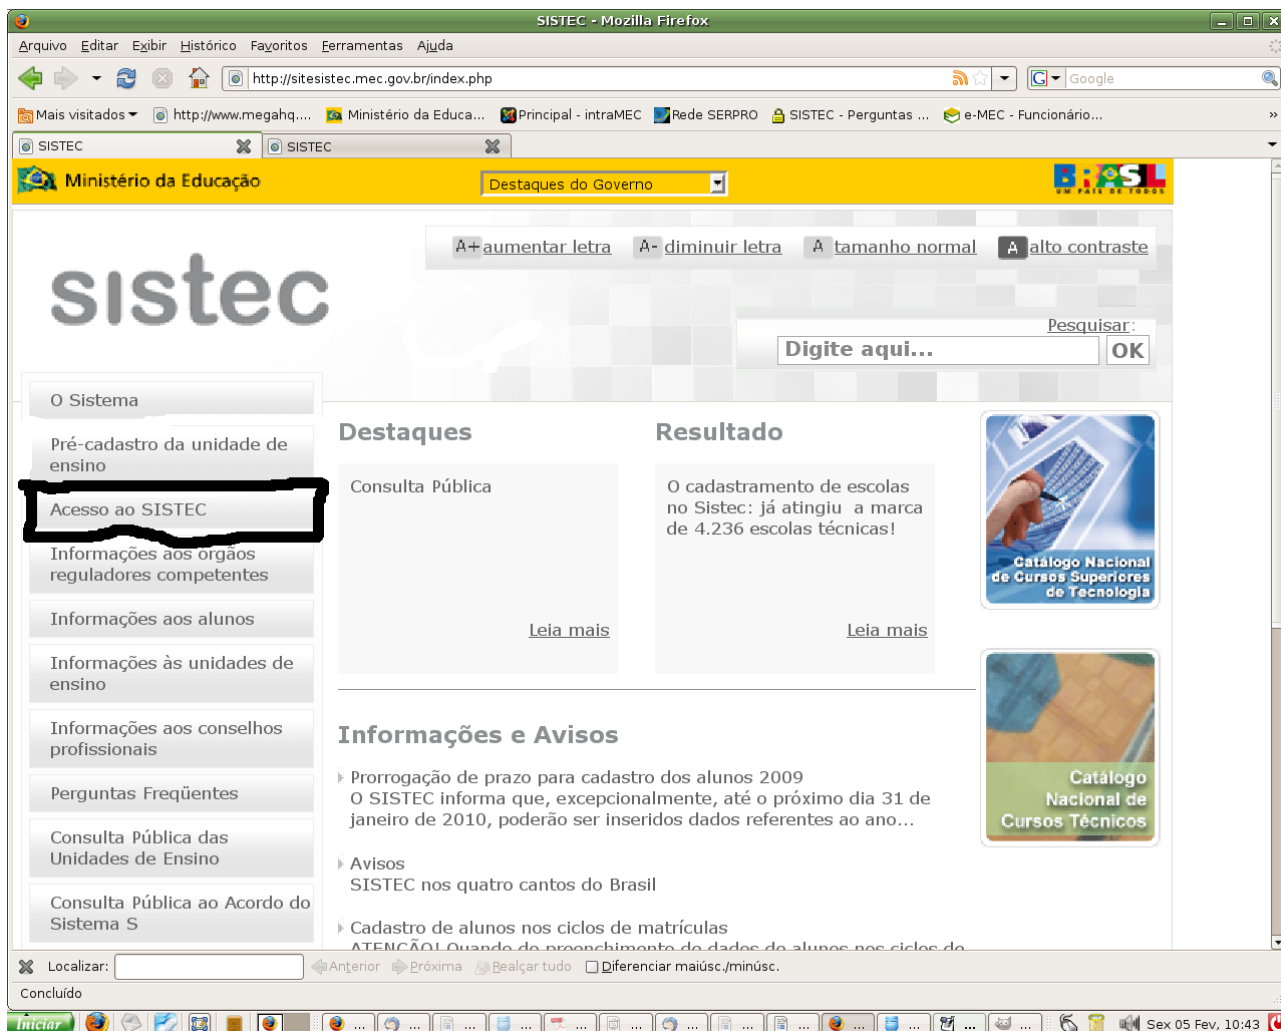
SISTEC - Mozilla Firefox

Arquivo Editar Exibir Histórico Favoritos Ferramentas Ajuda

http://sitesistec.mec.gov.br/index.php

Google

Mais visitados http://www.megahq.... Ministério da Educa... Principal - intraMEC Rede SERPRO SISTEC - Perguntas ... e-MEC - Funcionário...

SISTEC SISTEC

Ministério da Educação

Destaques do Governo

BRASIL UM PAÍS DE TODOS

A+ aumentar letra A- diminuir letra A tamanho normal A alto contraste

sistec

Pesquisar:

Digite aqui... OK

O Sistema

Pré-cadastro da unidade de ensino

Acesso ao SISTEC

Informações aos órgãos reguladores competentes

Informações aos alunos

Informações às unidades de ensino

Informações aos conselhos profissionais

Perguntas Freqüentes

Consulta Pública das Unidades de Ensino

Consulta Pública ao Acordo do Sistema S

Destaques

Consulta Pública

Leia mais

Resultado

O cadastramento de escolas no Sistec: já atingiu a marca de 4.236 escolas técnicas!

Leia mais

Catálogo Nacional de Cursos Superiores de Tecnologia

Catálogo Nacional de Cursos Técnicos

Informações e Avisos

Prorrogação de prazo para cadastro dos alunos 2009
O SISTEC informa que, excepcionalmente, até o próximo dia 31 de janeiro de 2010, poderão ser inseridos dados referentes ao ano...

Avisos
SISTEC nos quatro cantos do Brasil

Cadastro de alunos nos ciclos de matrículas
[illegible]

Localizar: Anterior Próxima Realçar tudo Diferenciar maiúsc./minúsc.

Concluído

Iniciar Sex 05 Fev, 10:43